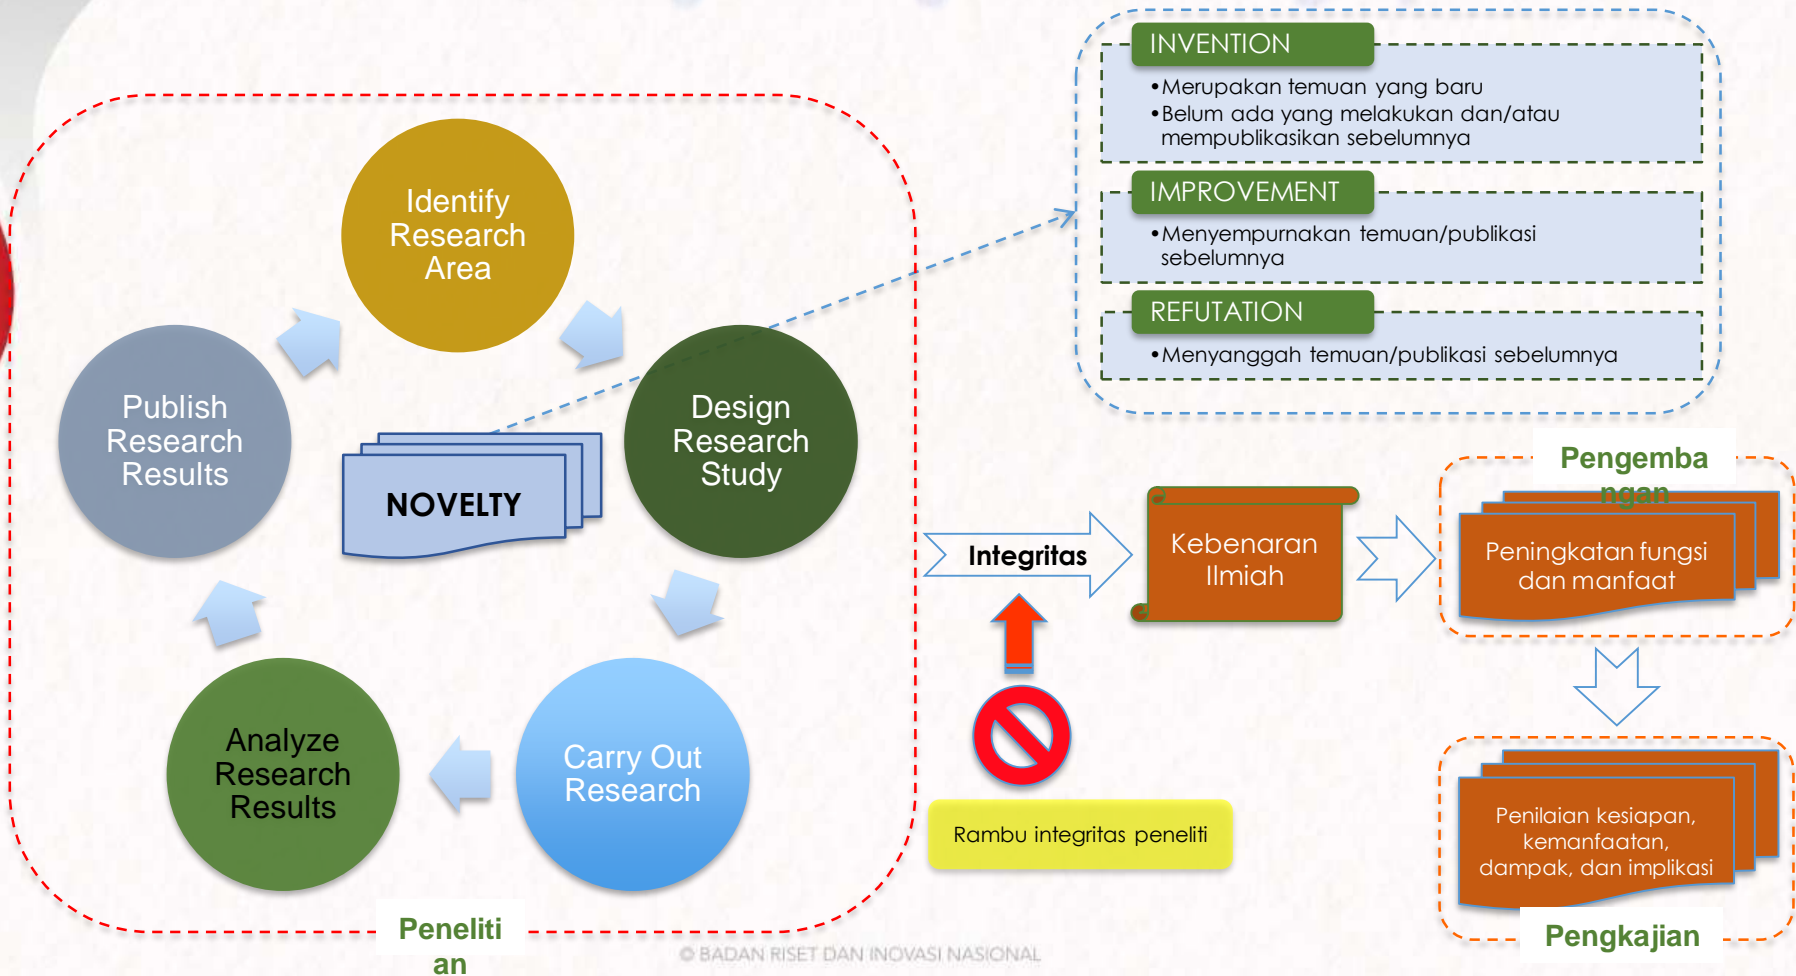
Identify Research Area

Design Research Study

Carry Out Research

Analyze Research Results

Publish Research Results

NOVELTY

Peneliti
an

INVENTION
•Merupakan temuan yang baru
•Belum ada yang melakukan dan/atau mempublikasikan sebelumnya

IMPROVEMENT
•Menyempurnakan temuan/publikasi sebelumnya

REFUTATION
•Menyanggah temuan/publikasi sebelumnya

Integritas

Kebenaran Ilmiah

Pengemba
ngan

Peningkatan fungsi dan manfaat

Penilaian kesiapan, kemanfaatan, dampak, dan implikasi

Pengkajian

Rambu integritas peneliti

© BADAN RISET DAN INOVASI NASIONAL